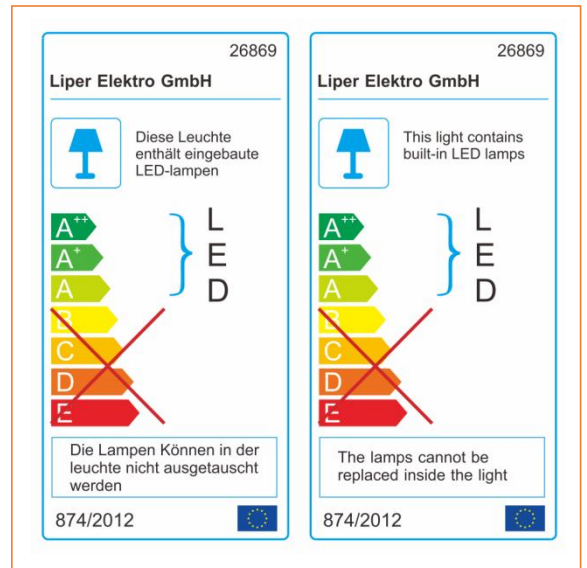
26869

Liper Elektro GmbH

Diese Leuchte enthält eingebaute LED-lampen

$A^{++}$
$A^{+}$
A
B
C
D
E

L
E
D

Die Lampen Können in der leuchte nicht ausgetauscht werden

874/2012

26869

Liper Elektro GmbH

This light contains built-in LED lamps

$A^{++}$
$A^{+}$
A
B
C
D
E

L
E
D

The lamps cannot be replaced inside the light

874/2012